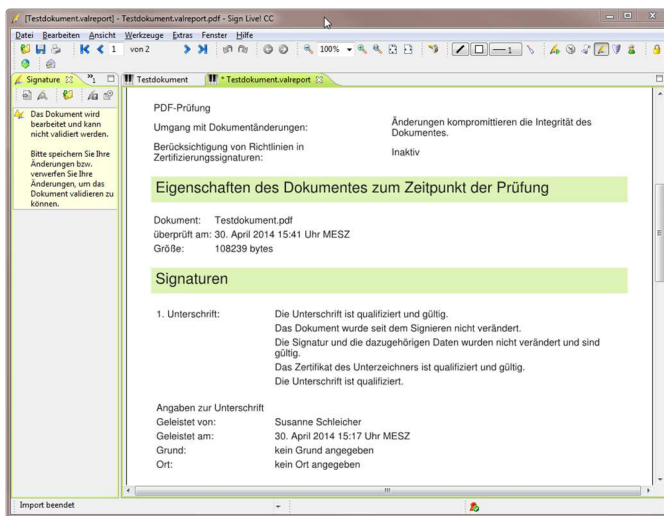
* [Testdokument.valreport] - Testdokument.valreport.pdf - Sign Live! CC

Datei Bearbeiten Ansicht Werkzeuge Extras Fenster Hilfe

1 von 2 100%

Signature »1 Testdokument * Testdokument.valreport

Das Dokument wird bearbeitet und kann nicht validiert werden.

Bitte speichern Sie Ihre Änderungen bzw. verwerfen Sie Ihre Änderungen, um das Dokument validieren zu können.

PDF-Prüfung

| | |
|---|---|
| Umgang mit Dokumentänderungen: | Änderungen kompromittieren die Integrität des Dokumentes. |
| Berücksichtigung von Richtlinien in Zertifizierungssignaturen: | Inaktiv |

Eigenschaften des Dokumentes zum Zeitpunkt der Prüfung

Dokument: Testdokument.pdf
überprüft am: 30. April 2014 15:41 Uhr MESZ
Größe: 108239 bytes

Signaturen

1. Unterschrift: Die Unterschrift ist qualifiziert und gültig.
Das Dokument wurde seit dem Signieren nicht verändert.
Die Signatur und die dazugehörigen Daten wurden nicht verändert und sind gültig.
Das Zertifikat des Unterzeichners ist qualifiziert und gültig.
Die Unterschrift ist qualifiziert.

Angaben zur Unterschrift
Geleistet von: Susanne Schleicher
Geleistet am: 30. April 2014 15:17 Uhr MESZ
Grund: kein Grund angegeben
Ort: kein Ort angegeben

Import beendet